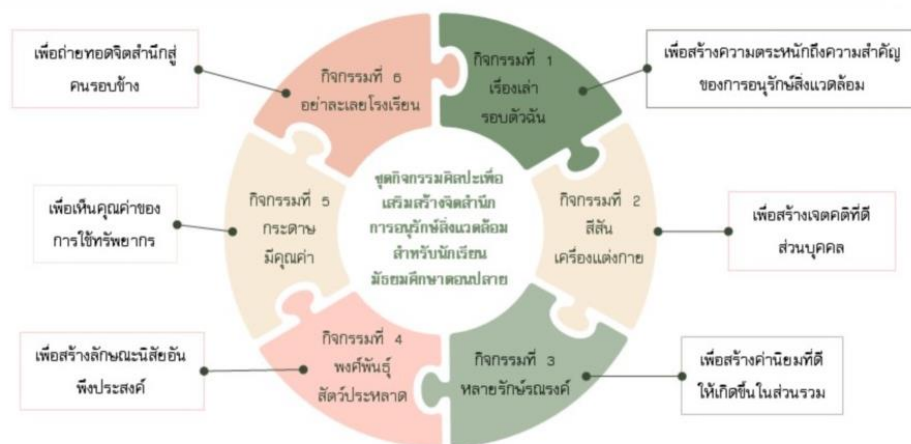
ชุดกิจกรรมศิลปะเพื่อเสริมสร้างจิตสำนึกการอนุรักษ์สิ่งแวดล้อมสำหรับนักเรียนมัธยมศึกษาตอนปลาย

กิจกรรมที่ 1 เรื่องเล่ารอบตัวฉัน

เพื่อสร้างความตระหนักถึงความสำคัญของการอนุรักษ์สิ่งแวดล้อม

กิจกรรมที่ 2 สีสันเครื่องแต่งกาย

เพื่อสร้างเจตคติที่ดีส่วนบุคคล

กิจกรรมที่ 3 หลายรักษ์รณรงค์

เพื่อสร้างค่านิยมที่ดีให้เกิดขึ้นในส่วนรวม

กิจกรรมที่ 4 พงศ์พันธุ์สัตว์ประหลาด

เพื่อสร้างลักษณะนิสัยอันพึงประสงค์

กิจกรรมที่ 5 กระดาษมีคุณค่า

เพื่อเห็นคุณค่าของการใช้ทรัพยากร

กิจกรรมที่ 6 อย่าละเลยโรงเรียน

เพื่อถ่ายทอดจิตสำนึกสู่คนรอบข้าง